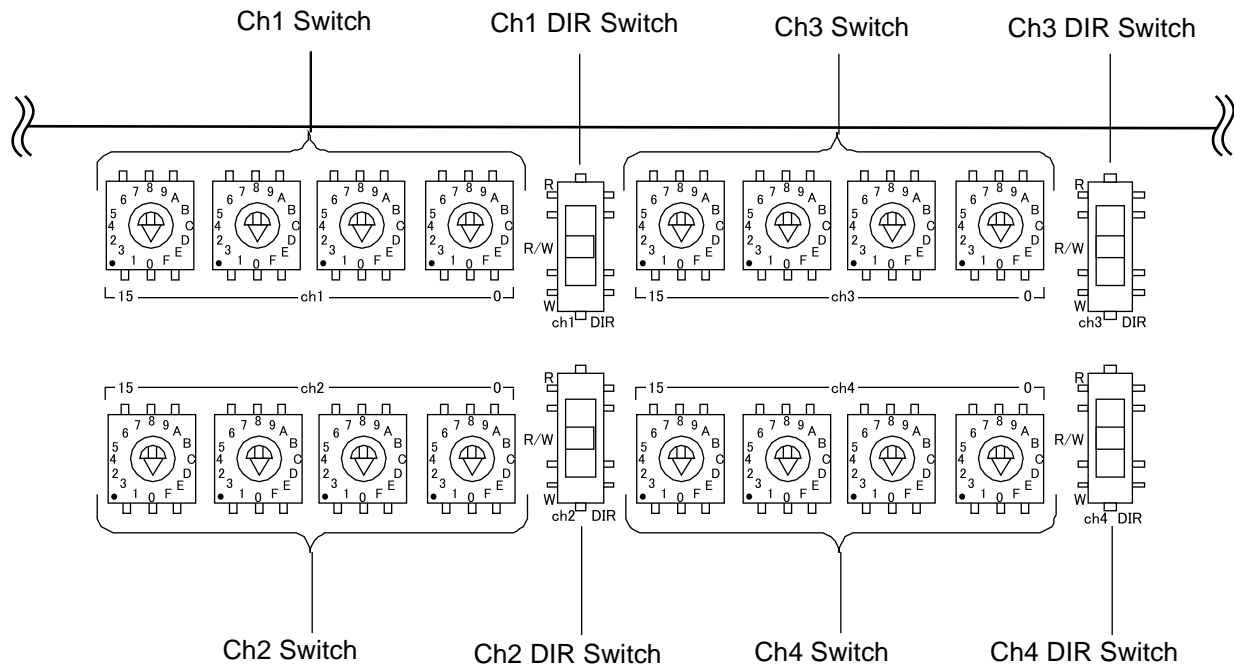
Ch1 Switch

Ch1 DIR Switch

Ch3 Switch

Ch3 DIR Switch

6 7 8 9 A B C D E F 0 1 2 3 4 5

6 7 8 9 A B C D E F 0 1 2 3 4 5

6 7 8 9 A B C D E F 0 1 2 3 4 5

6 7 8 9 A B C D E F 0 1 2 3 4 5

15 ch1 0

R R/W W ch1 DIR

6 7 8 9 A B C D E F 0 1 2 3 4 5

6 7 8 9 A B C D E F 0 1 2 3 4 5

6 7 8 9 A B C D E F 0 1 2 3 4 5

6 7 8 9 A B C D E F 0 1 2 3 4 5

15 ch3 0

R R/W W ch3 DIR

15 ch2 0

6 7 8 9 A B C D E F 0 1 2 3 4 5

6 7 8 9 A B C D E F 0 1 2 3 4 5

6 7 8 9 A B C D E F 0 1 2 3 4 5

6 7 8 9 A B C D E F 0 1 2 3 4 5

R R/W W ch2 DIR

15 ch4 0

6 7 8 9 A B C D E F 0 1 2 3 4 5

6 7 8 9 A B C D E F 0 1 2 3 4 5

6 7 8 9 A B C D E F 0 1 2 3 4 5

6 7 8 9 A B C D E F 0 1 2 3 4 5

R R/W W ch4 DIR

Ch2 Switch

Ch2 DIR Switch

Ch4 Switch

Ch4 DIR Switch